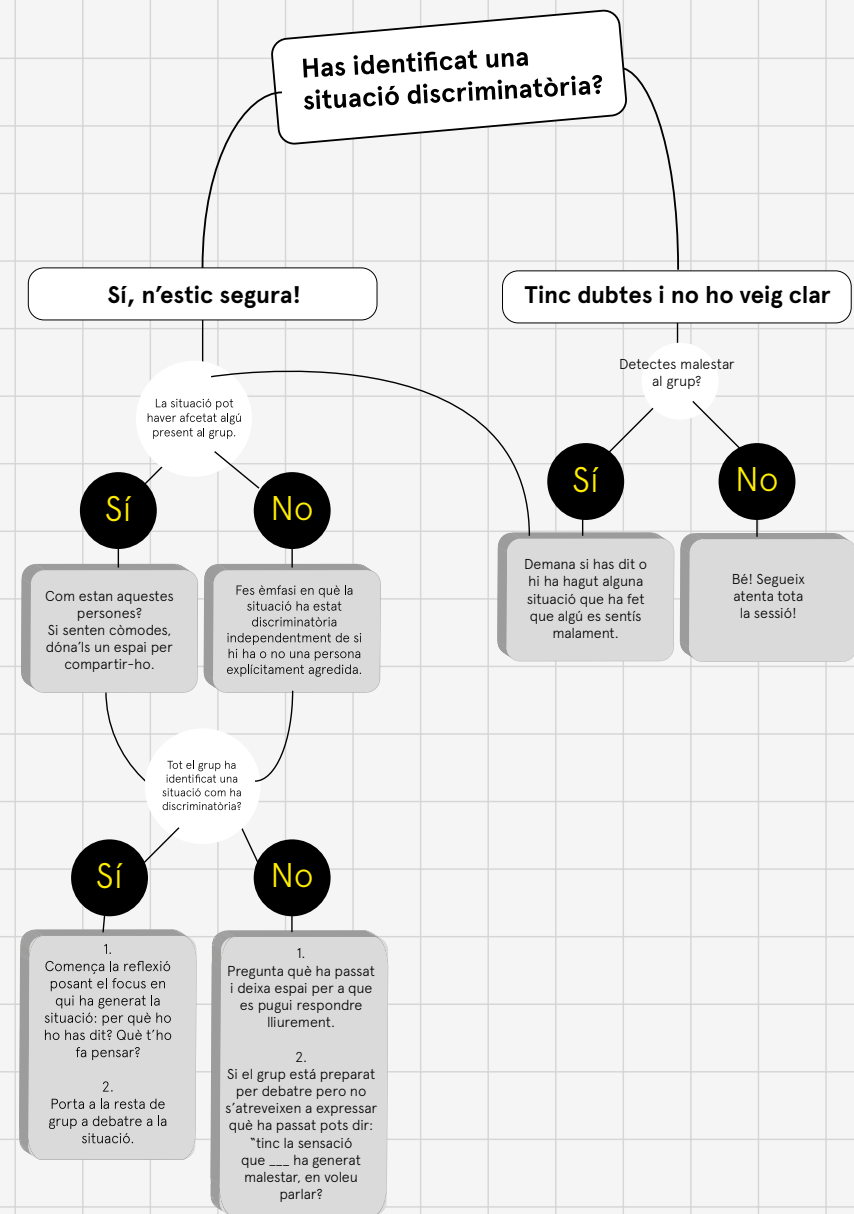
Has identificat una situació discriminatòria?

Sí, n'estic segura!

Tinc dubtes i no ho veig clar

La situació pot haver afcetat algú present al grup.

Sí

No

Com estan aquestes persones? Si senten còmodes, dóna'ls un espai per compartir-ho.

Fes èmfasi en què la situació ha estat discriminatòria independentment de si hi ha o no una persona explícitament agredida.

Detectes malestar al grup?

Sí

No

Demana si has dit o hi ha hagut alguna situació que ha fet que algú es sentís malament.

Bé! Segueix atenta tota la sessió!

Tot el grup ha identificat una situació com ha discriminatòria?

Sí

No

1.
Comença la reflexió posant el focus en qui ha generat la situació: per què ho ho has dit? Què t'ho fa pensar?

2.
Porta a la resta de grup a debatre a la situació.

1.
Pregunta què ha passat i deixa espai per a que es pugui respondre lliurement.

2.
Si el grup està preparat per debatre pero no s'atreveixen a expressar què ha passat pots dir: "tinc la sensació que ___ ha generat malestar, en voleu parlar?